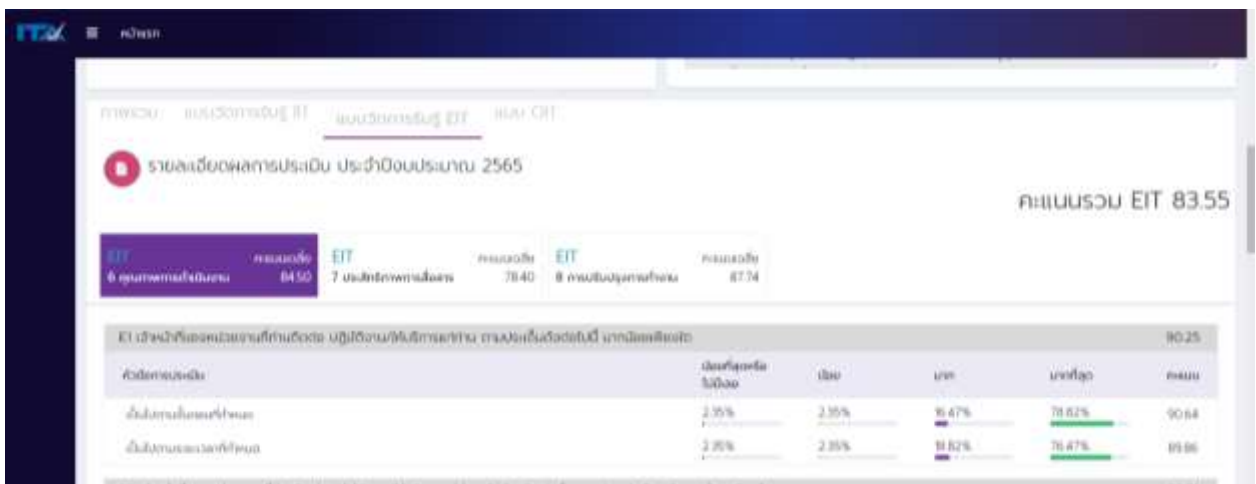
ITA หน้าแรก

ภาพรวม แบบวัดการรับรู้ IIT แบบวัดการรับรู้ EIT แบบ OIT

รายละเอียดผลการประเมิน ประจำปีงบประมาณ 2565

คะแนนรวม EIT 83.55

EIT 6 คุณภาพการดำเนินงาน คะแนนเฉลี่ย 84.50
EIT 7 ประสิทธิภาพการสื่อสาร คะแนนเฉลี่ย 78.40
EIT 8 การปรับปรุงการทำงาน คะแนนเฉลี่ย 87.74

E1 เจ้าหน้าที่ของหน่วยงานที่ท่านติดต่อ ปฏิบัติงาน/ให้บริการแก่ท่าน ตามประเด็นดังต่อไปนี้ มากน้อยเพียงใด 90.25

| หัวข้อการประเมิน | น้อยที่สุดหรือไม่มีเลย | น้อย | มาก | มากที่สุด | คะแนน |
|---|---|---|---|---|---|
| เป็นไปตามขั้นตอนที่กำหนด | 2.35% | 2.35% | 16.47% | 78.82% | 90.64 |
| เป็นไปตามระยะเวลาที่กำหนด | 2.35% | 2.35% | 18.82% | 76.47% | 89.86 |